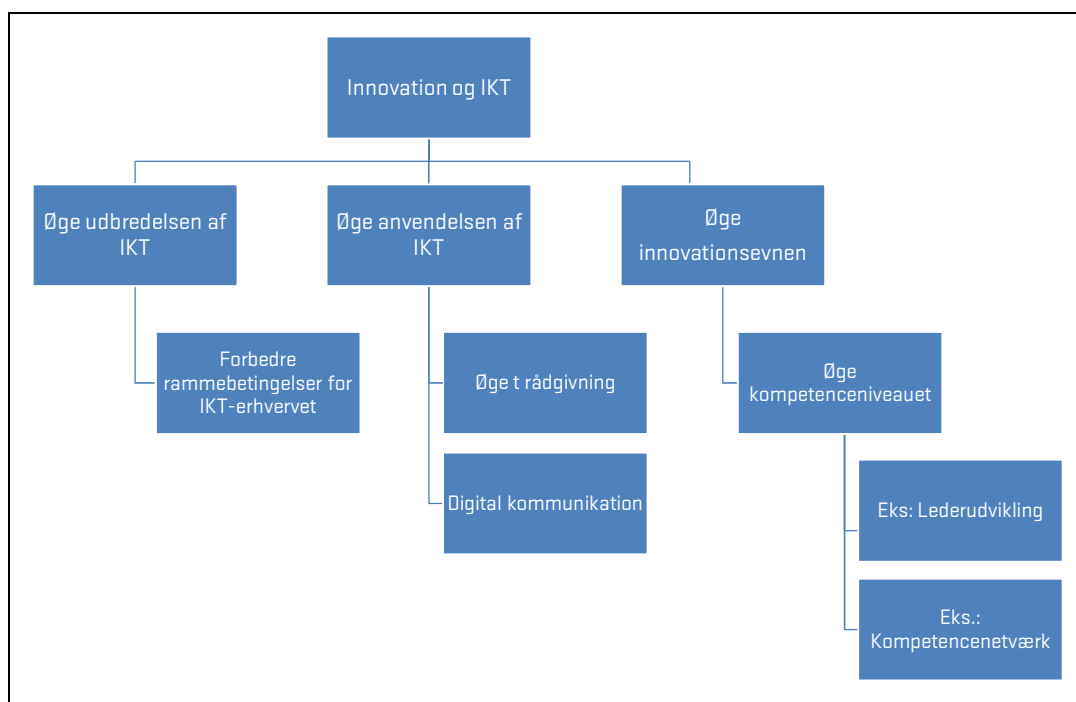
Innovation og IKT

Øge udbredelsen af IKT

Øge anvendelsen af IKT

Øge innovationsevnen

Forbedre rammebetingelser for IKT-erhvervet

Øge t rådgivning

Digital kommunikation

Øge kompetenceniveauet

Eks: Lederudvikling

Eks.: Kompetencenetværk